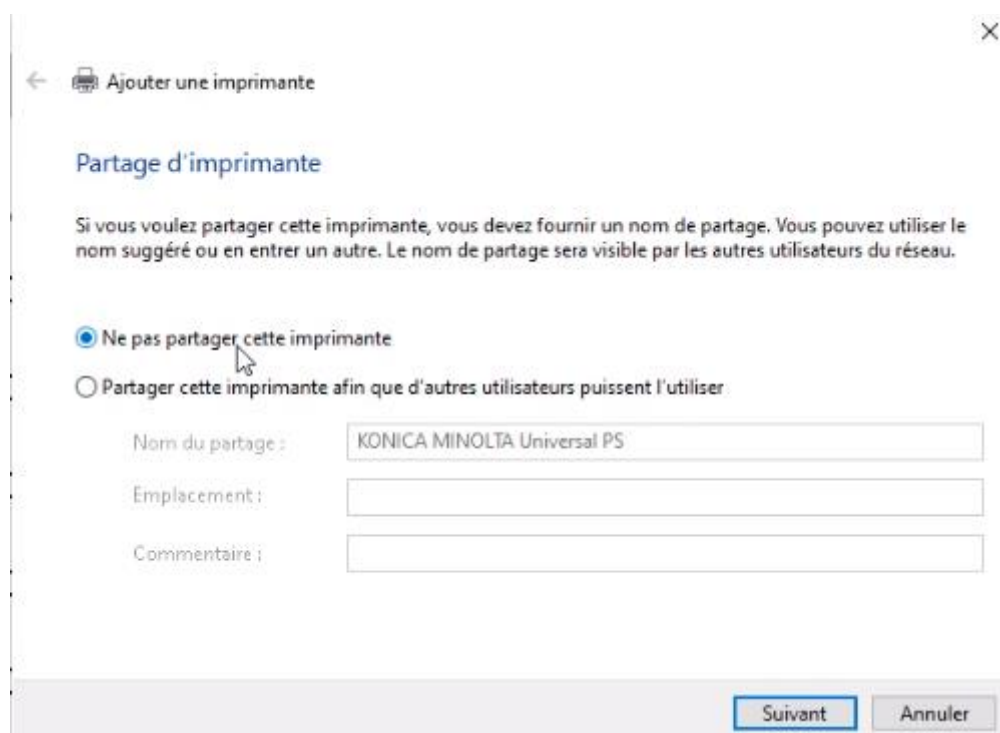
Ajouter une imprimante

Partage d'imprimante

Si vous voulez partager cette imprimante, vous devez fournir un nom de partage. Vous pouvez utiliser le nom suggéré ou en entrer un autre. Le nom de partage sera visible par les autres utilisateurs du réseau.

Ne pas partager cette imprimante

Partager cette imprimante afin que d'autres utilisateurs puissent l'utiliser

Nom du partage : KONICA MINOLTA Universal PS

Emplacement :

Commentaire :

Suivant Annuler